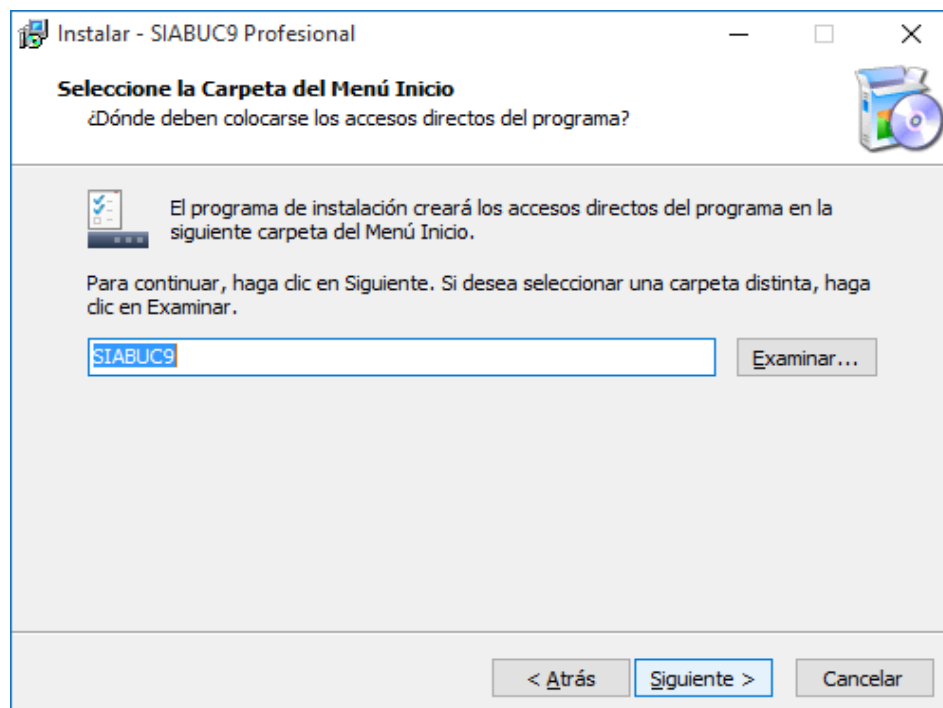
Instalar - SIABUC9 Profesional

Seleccione la Carpeta del Menú Inicio
¿Dónde deben colocarse los accesos directos del programa?

El programa de instalación creará los accesos directos del programa en la siguiente carpeta del Menú Inicio.

Para continuar, haga clic en Siguiente. Si desea seleccionar una carpeta distinta, haga clic en Examinar.

SIABUC9

Examinar...

< Atrás

Siguiente >

Cancelar